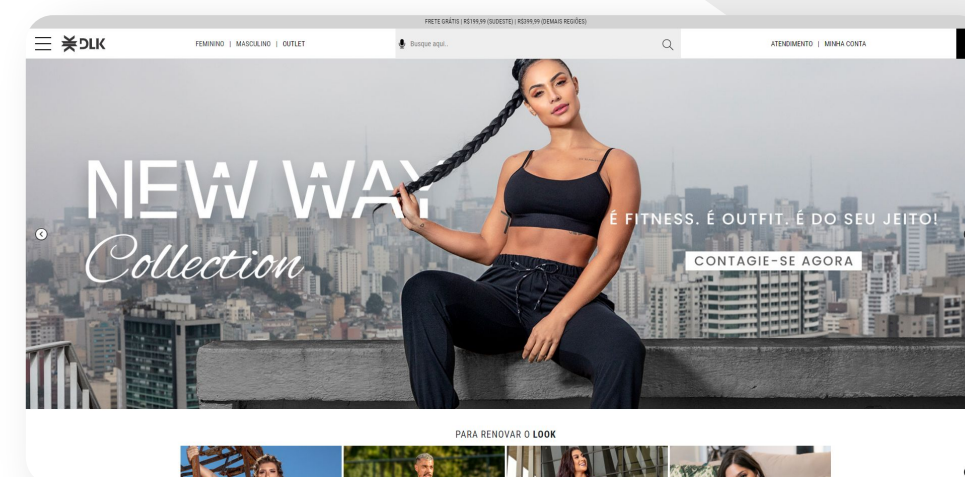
FRETE GRÁTIS | R$199,99 (SUDESTE) | R$399,99 (DEMAIS REGIÕES)

DLK

FEMININO | MASCULINO | OUTLET

Busque aqui...

ATENDIMENTO | MINHA CONTA

NEW WAY
Collection

É FITNESS. É OUTFIT. É DO SEU JEITO!

CONTAGIE-SE AGORA

PARA RENOVAR O LOOK